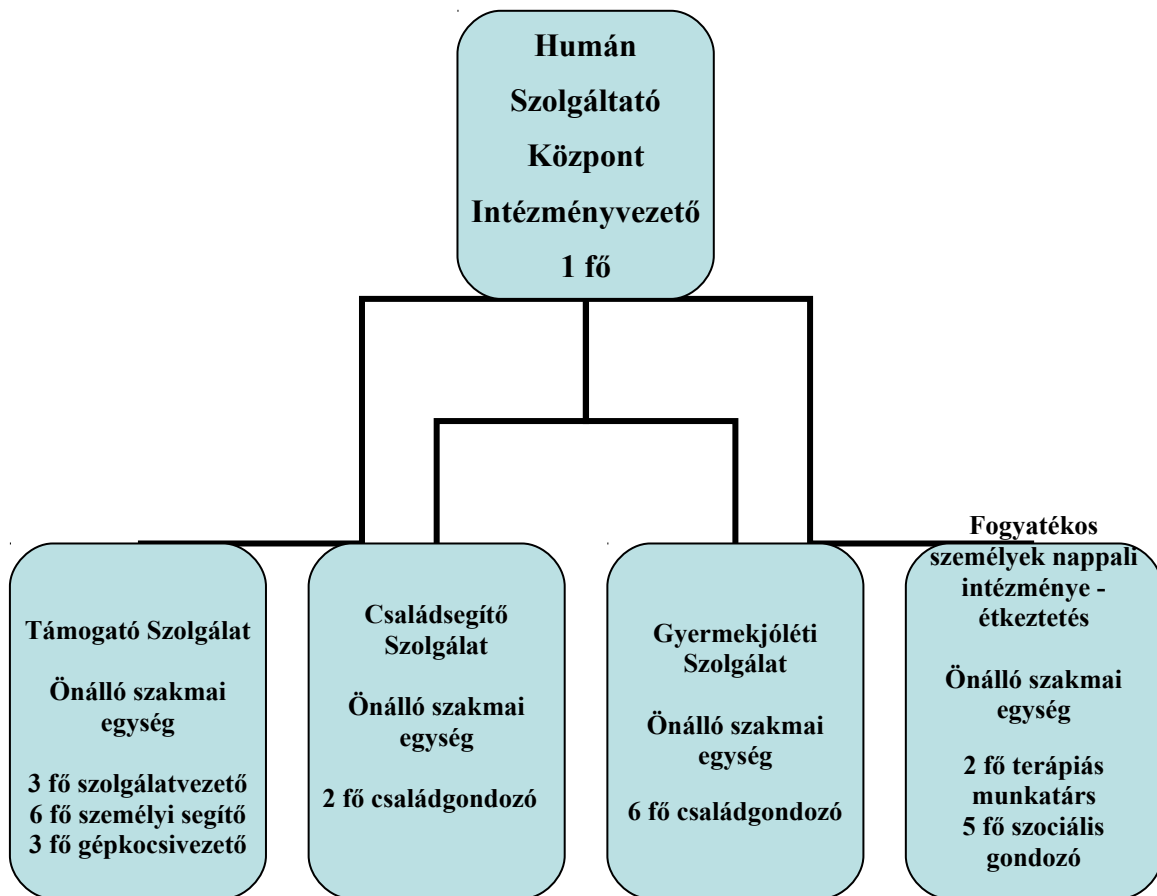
Humán Szolgáltató Központ Intézményvezető 1 fő

Támogató Szolgálat

Önálló szakmai egység

3 fő szolgálatvezető
6 fő személyi segítő
3 fő gépkocsivezető

Családsegítő Szolgálat

Önálló szakmai egység

2 fő családgondozó

Gyermekjóléti Szolgálat

Önálló szakmai egység

6 fő családgondozó

Fogyatékos személyek nappali intézménye - étkeztetés

Önálló szakmai egység

2 fő terápiás munkatárs
5 fő szociális gondozó